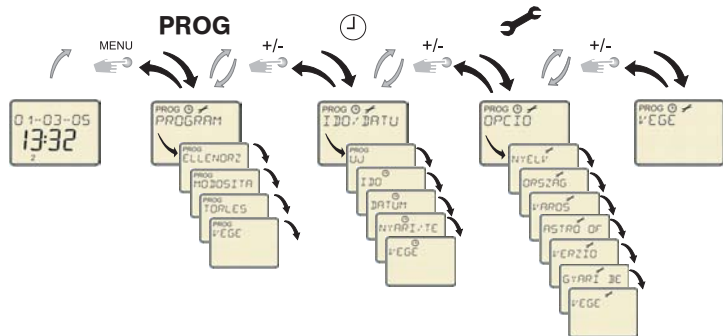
PROG

MENU

+/-

+/-

+/-

01-03-05
13:32
2

PROG
PROGRAM

PROG
ELLENORZ

PROG
MODOSITA

PROG
TORLES

PROG
VEGE

PROG
IDO/DATU

UJ

IDO

DATUM

NYARI/TE

VEGE

PROG
OPCIO

NYELV

ORSZAG

VAROS

ASTRO OF

VERZIO

GYARI BE

VEGE

PROG
VEGE